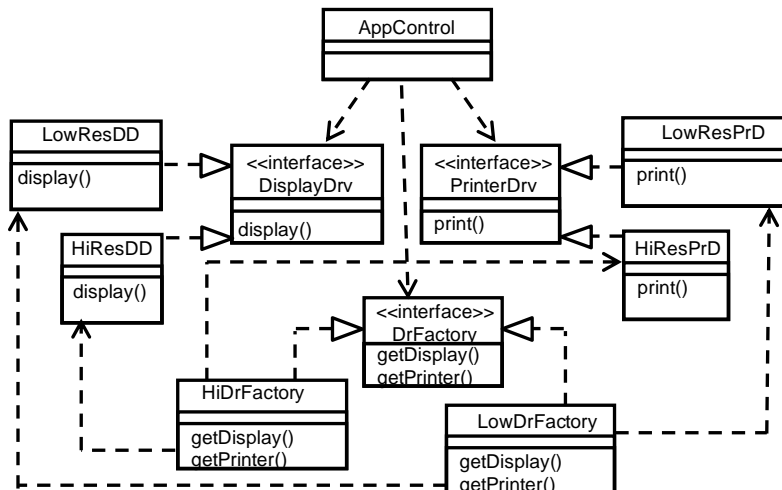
AppControl

LowResDD
display()

<<interface>>
DisplayDrv
display()

<<interface>>
PrinterDrv
print()

LowResPrD
print()

HiResDD
display()

HiResPrD
print()

<<interface>>
DrFactory
getDisplay()
getPrinter()

HiDrFactory
getDisplay()
getPrinter()

LowDrFactory
getDisplay()
getPrinter()